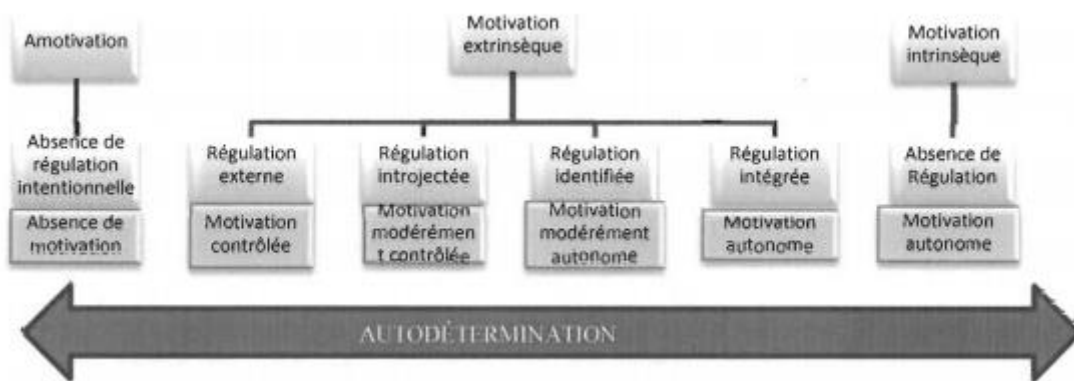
Amotivation

Motivation extrinsèque

Motivation intrinsèque

Absence de régulation intentionnelle

Absence de motivation

Régulation externe

Motivation contrôlée

Régulation introjectée

Motivation modérément contrôlée

Régulation identifiée

Motivation modérément autonome

Régulation intégrée

Motivation autonome

Absence de Régulation

Motivation autonome

AUTODÉTERMINATION